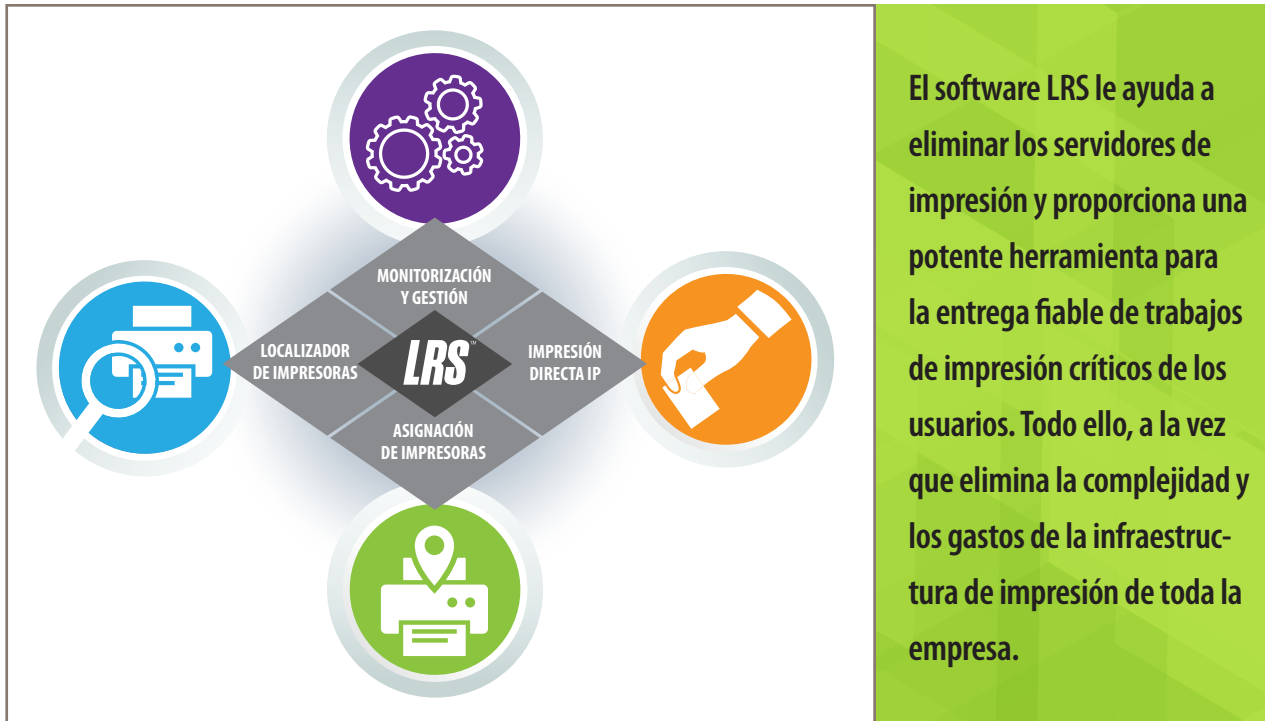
MONITORIZACIÓN Y GESTIÓN

LOCALIZADOR DE IMPRESORAS

LRS™

IMPRESIÓN DIRECTA IP

ASIGNACIÓN DE IMPRESORAS

El software LRS le ayuda a eliminar los servidores de impresión y proporciona una potente herramienta para la entrega fiable de trabajos de impresión críticos de los usuarios. Todo ello, a la vez que elimina la complejidad y los gastos de la infraestructura de impresión de toda la empresa.